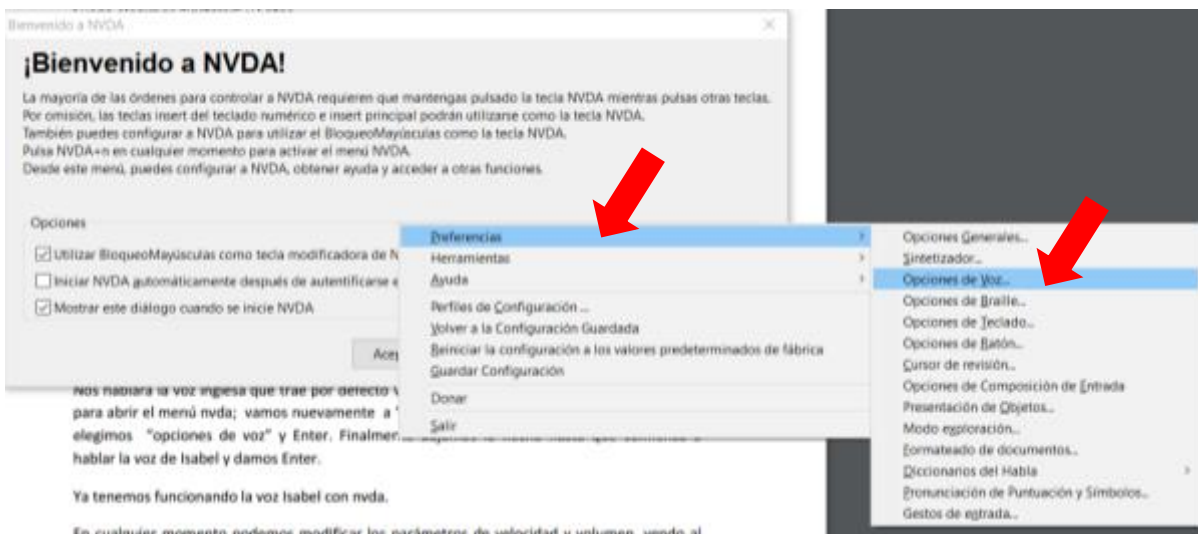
Bienvenido a NVDA

¡Bienvenido a NVDA!

La mayoría de las órdenes para controlar a NVDA requieren que mantengas pulsado la tecla NVDA mientras pulsas otras teclas. Por omisión, las teclas insert del teclado numérico e insert principal podrán utilizarse como la tecla NVDA. También puedes configurar a NVDA para utilizar el BloqueoMayúsculas como la tecla NVDA. Pulsa NVDA+n en cualquier momento para activar el menú NVDA. Desde este menú, puedes configurar a NVDA, obtener ayuda y acceder a otras funciones.

Opciones

Utilizar BloqueoMayúsculas como tecla modificadora de N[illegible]

Iniciar NVDA automáticamente después de autentificarse e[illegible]

Mostrar este diálogo cuando se inicie NVDA

Acep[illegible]

Preferencias
Herramientas
Ayuda
Perfiles de Configuración ...
Volver a la Configuración Guardada
Reiniciar la configuración a los valores predeterminados de fábrica
Guardar Configuración
Donar
Salir

Opciones Generales...
Sintetizador...
Opciones de Voz...
Opciones de Braille...
Opciones de Teclado...
Opciones de Ratón...
Cursor de revisión...
Opciones de Composición de Entrada
Presentación de Objetos...
Modo exploración...
Formateado de documentos...
Diccionarios del Habla
Pronunciación de Puntuación y Símbolos...
Gestos de entrada...

Nos hablará la voz inglesa que trae por defecto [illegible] para abrir el menú nvda; vamos nuevamente a "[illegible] elegimos "opciones de voz" y Enter. Finalme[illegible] hablar la voz de Isabel y damos Enter.

Ya tenemos funcionando la voz Isabel con nvda.

En cualquier momento podemos modificar los parámetros de velocidad y volumen, yendo al